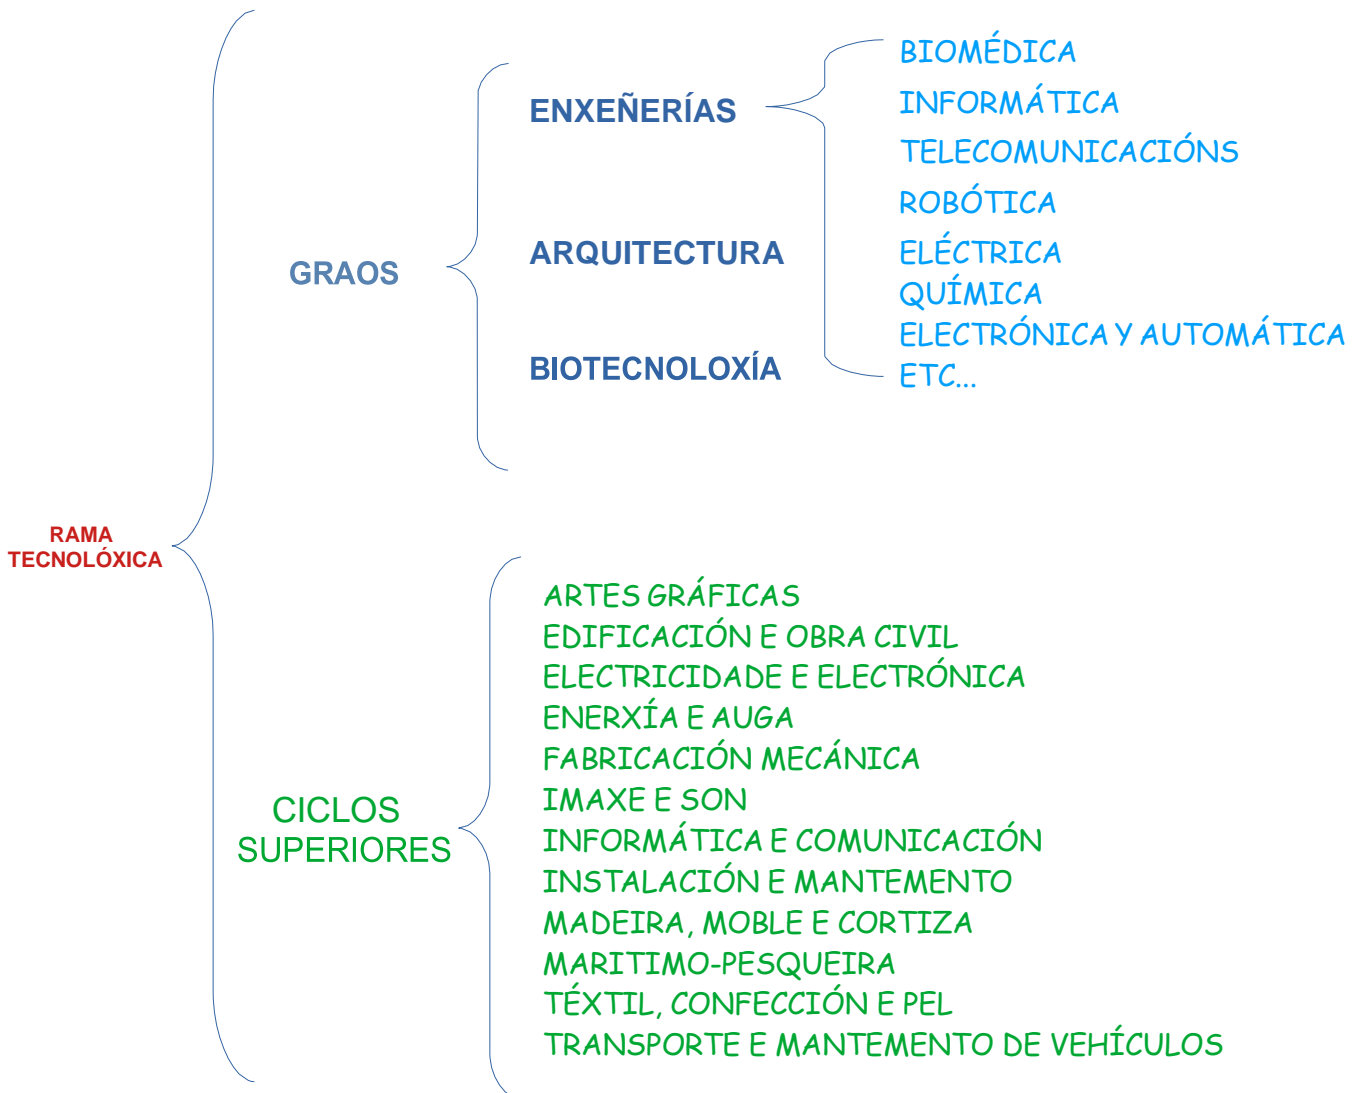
RAMA TECNOLÓXICA

GRAOS

ENXEÑERÍAS

BIOMÉDICA
INFORMÁTICA
TELECOMUNICACIÓNS
ROBÓTICA
ELÉCTRICA
QUÍMICA
ELECTRÓNICA Y AUTOMÁTICA
ETC...

ARQUITECTURA

BIOTECNOLOXÍA

CICLOS SUPERIORES

ARTES GRÁFICAS
EDIFICACIÓN E OBRA CIVIL
ELECTRICIDADE E ELECTRÓNICA
ENERXÍA E AUGA
FABRICACIÓN MECÁNICA
IMAXE E SON
INFORMÁTICA E COMUNICACIÓN
INSTALACIÓN E MANTEMENTO
MADEIRA, MOBLE E CORTIZA
MARITIMO-PESQUEIRA
TÉXTIL, CONFECCIÓN E PEL
TRANSPORTE E MANTEMENTO DE VEHÍCULOS